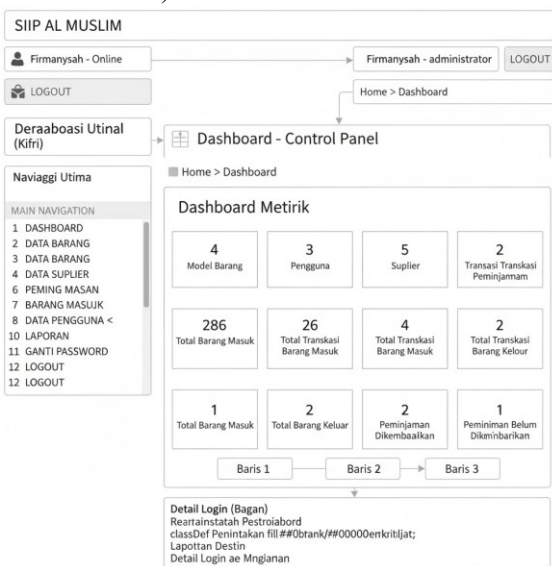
SIIP AL MUSLIM

Firmanysah - Online

Firmanysah - administrator

LOGOUT

LOGOUT

Home > Dashboard

Deraaboasi Utinal (Kifri)

Dashboard - Control Panel

Naviaggi Utima

Home > Dashboard

MAIN NAVIGATION
1 DASHBOARD
2 DATA BARANG
3 DATA BARANG
4 DATA SUPLIER
6 PEMING MASAN
7 BARANG MASUJK
8 DATA PENGGUNA <
10 LAPORAN
11 GANTI PASSWORD
12 LOGOUT
12 LOGOUT

Dashboard Metirik

| 4 Model Barang | 3 Pengguna | 5 Suplier | 2 Transai Transkasi Peminjamam |
|---|---|---|---|
| 286 Total Barang Masuk | 26 Total Transkasi Barang Masuk | 4 Total Transkasi Barang Masuk | 2 Total Transkasi Barang Kelour |
| 1 Total Barang Masuk | 2 Total Barang Keluar | 2 Peminjaman Dikembaalkan | 1 Peminiman Belum Dikminbarikan |

Baris 1

Baris 2

Baris 3

Detail Login (Bagan)
Rearrainstatah Pestroiabord
classDef Penintakan fill##0btank/##00000enkritljat;
Lapottan Destin
Detail Login ae Mngianan